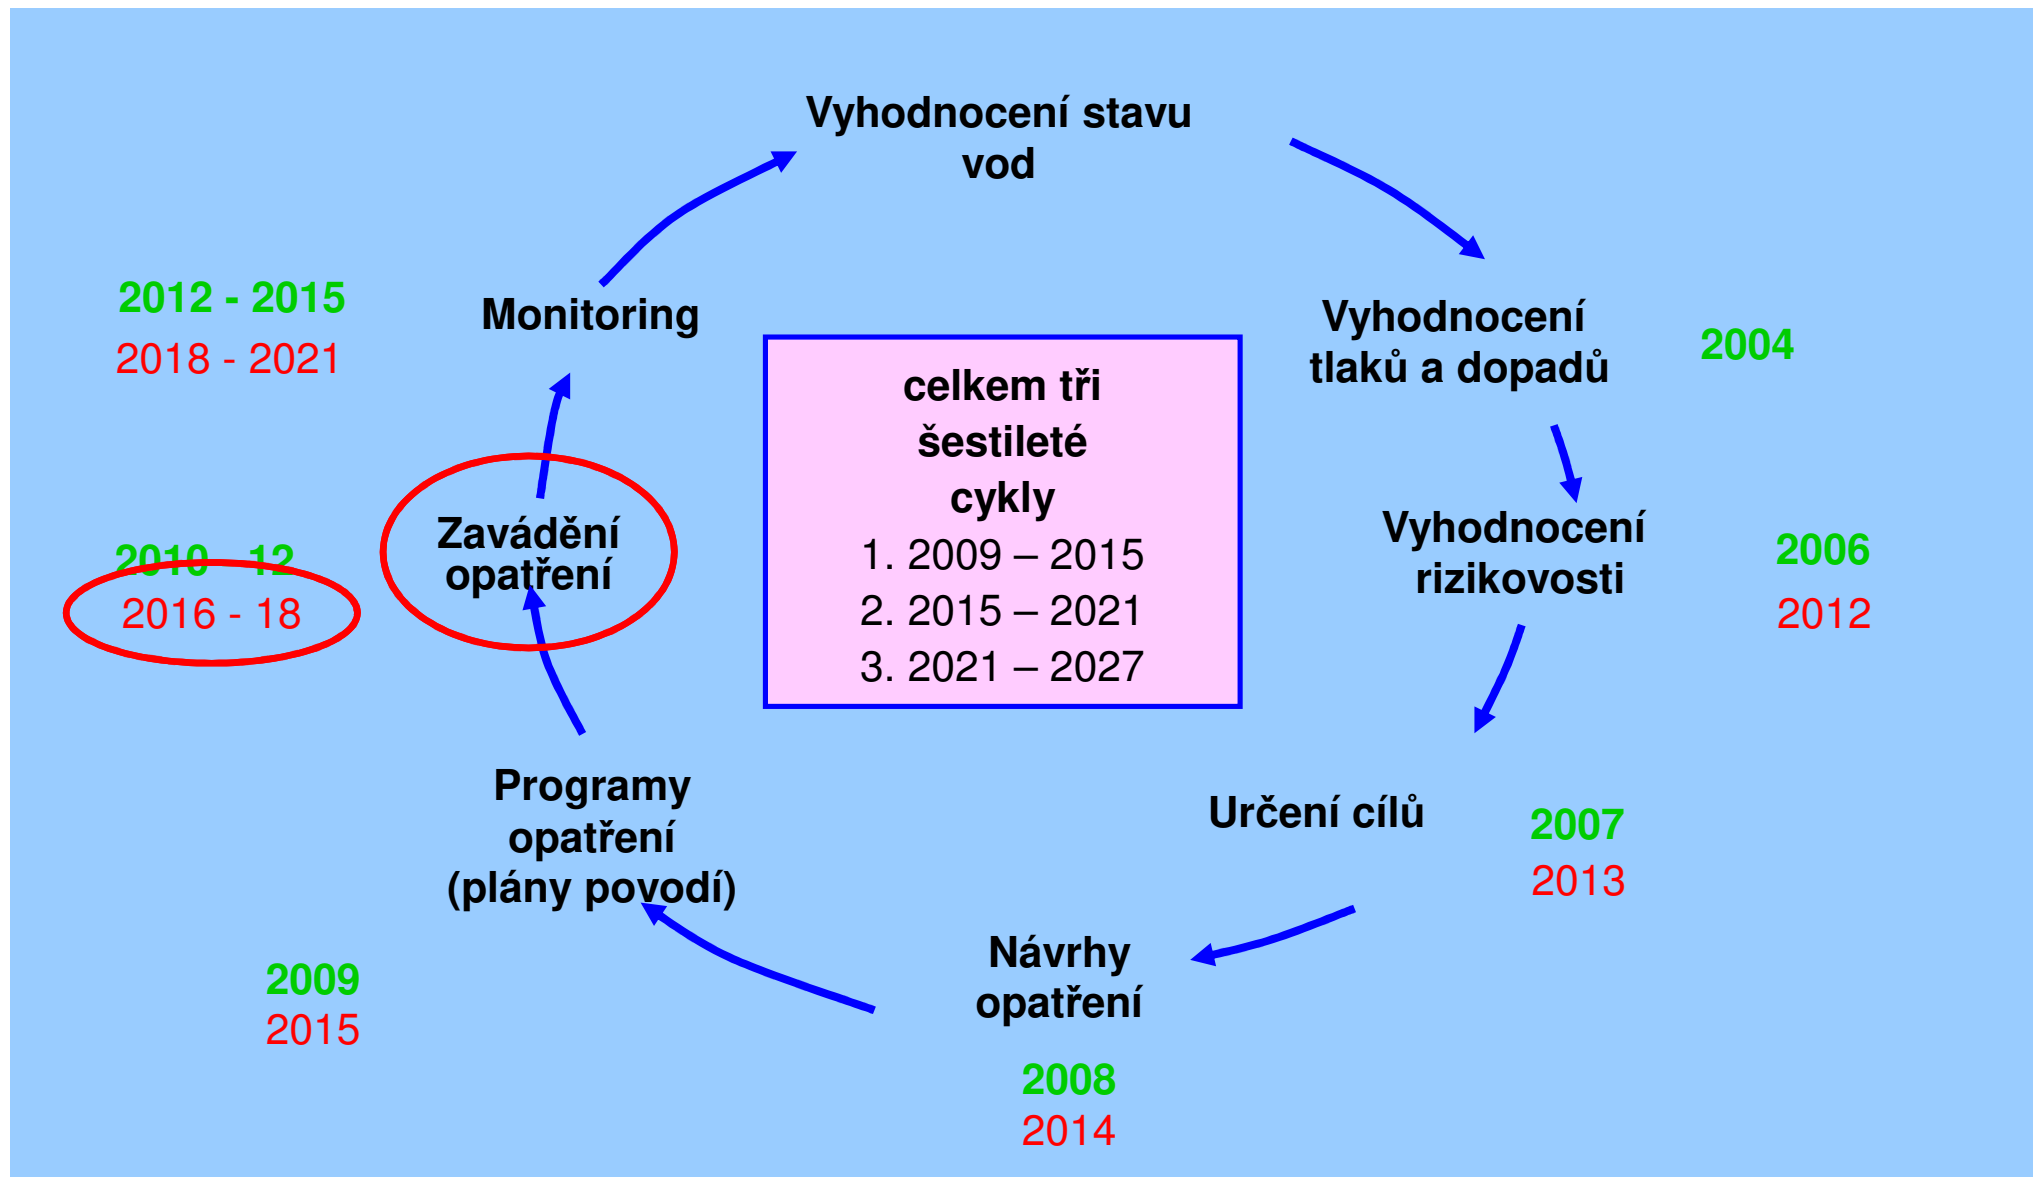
Vyhodnocení stavu vod

Vyhodnocení tlaků a dopadů

2004

Vyhodnocení rizikovosti

2006
2012

Určení cílů

2007
2013

Návrhy opatření

2008
2014

Programy opatření (plány povodí)

2009
2015

Zavádění opatření

2010 - 12
2016 - 18

Monitoring

2012 - 2015
2018 - 2021

celkem tři šestileté cykly
1. 2009 – 2015
2. 2015 – 2021
3. 2021 – 2027